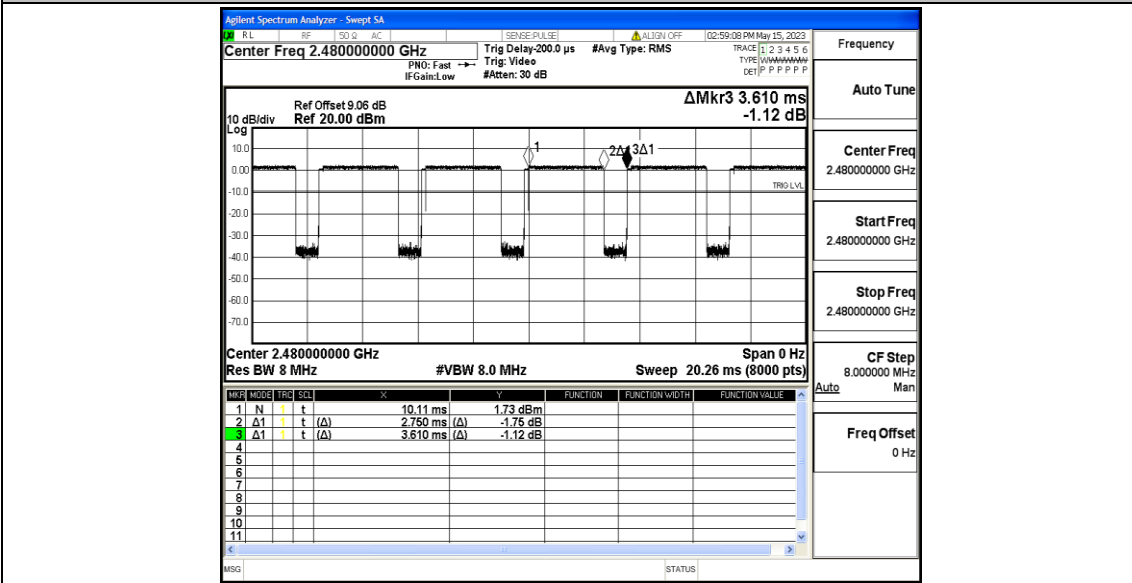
Agilent Spectrum Analyzer - Swept SA

RL RF 50 Ω AC SENSE:PULSE ALIGN OFF 02:59:08 PM May 15, 2023

Center Freq 2.480000000 GHz PNO: Fast IFGain:Low Trig Delay-200.0 µs Trig: Video #Atten: 30 dB #Avg Type: RMS TRACE 1 2 3 4 5 6 TYPE WWWWWW DET P P P P P P

Frequency

Ref Offset 9.06 dB
10 dB/div Ref 20.00 dBm
Log

ΔMkr3 3.610 ms
-1.12 dB

10.0
0.00
-10.0
-20.0
-30.0
-40.0
-50.0
-60.0
-70.0

1 2Δ1 3Δ1 TRIG LVL

Center 2.480000000 GHz Span 0 Hz
Res BW 8 MHz #VBW 8.0 MHz Sweep 20.26 ms (8000 pts)

| MKR | MODE | TRC | SCL | X | | Y | FUNCTION | FUNCTION WIDTH | FUNCTION VALUE |
|---|---|---|---|---|---|---|---|---|---|
| 1 | N | 1 | t | | 10.11 ms | 1.73 dBm | | | |
| 2 | Δ1 | 1 | t | (Δ) | 2.750 ms | (Δ) -1.75 dB | | | |
| 3 | Δ1 | 1 | t | (Δ) | 3.610 ms | (Δ) -1.12 dB | | | |
| 4 | | | | | | | | | |
| 5 | | | | | | | | | |
| 6 | | | | | | | | | |
| 7 | | | | | | | | | |
| 8 | | | | | | | | | |
| 9 | | | | | | | | | |
| 10 | | | | | | | | | |
| 11 | | | | | | | | | |

Auto Tune

Center Freq
2.480000000 GHz

Start Freq
2.480000000 GHz

Stop Freq
2.480000000 GHz

CF Step
8.000000 MHz
Auto Man

Freq Offset
0 Hz

MSG STATUS